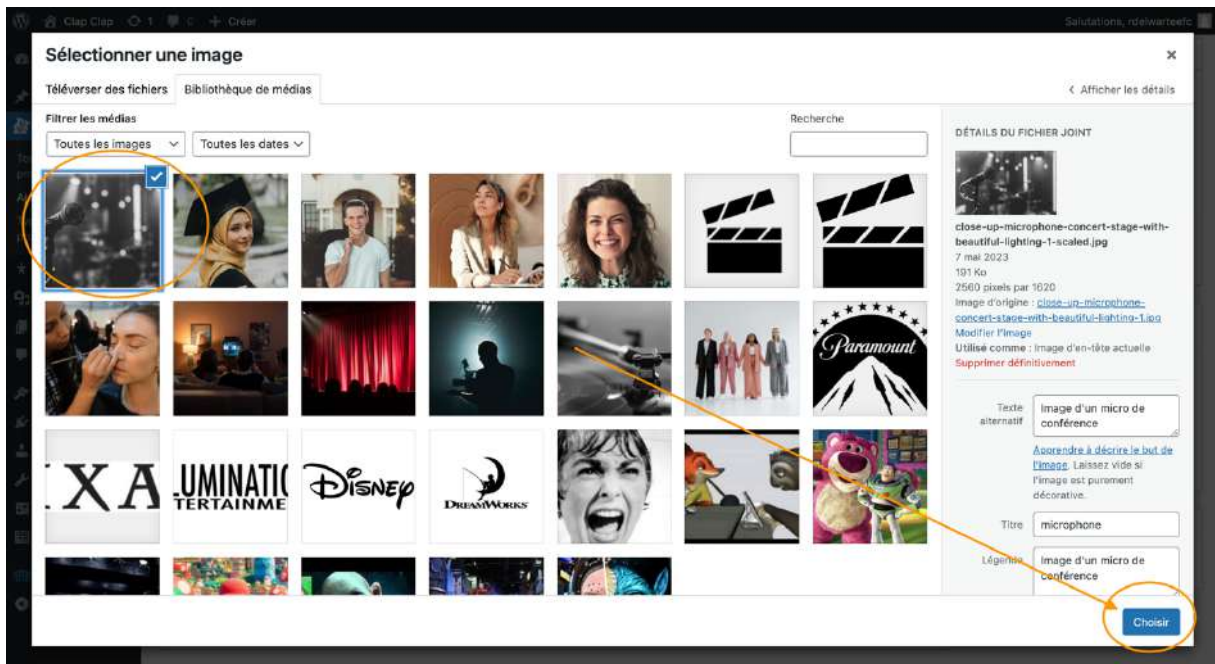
Clap Clap 1 0 + Créer

Salutations, rdelwartefc

Sélectionner une image

×

Téléverser des fichiers

Bibliothèque de médias

< Afficher les détails

Filtrer les médias

Toutes les images

Toutes les dates

Recherche

DÉTAILS DU FICHIER JOINT

close-up-microphone-concert-stage-with-beautiful-lighting-1-scaled.jpg
7 mai 2023
191 Ko
2560 pixels par 1620
Image d'origine : close-up-microphone-concert-stage-with-beautiful-lighting-1.jpg
Modifier l'image
Utilisé comme : Image d'en-tête actuelle
Supprimer définitivement

Texte alternatif

Image d'un micro de conférence

Apprendre à décrire le but de l'image. Laissez vide si l'image est purement décorative.

Titre

microphone

Légende

Image d'un micro de conférence

Paramount

XA

LUMINATI TERTAINME

Disney

DreamWorks

Choisir